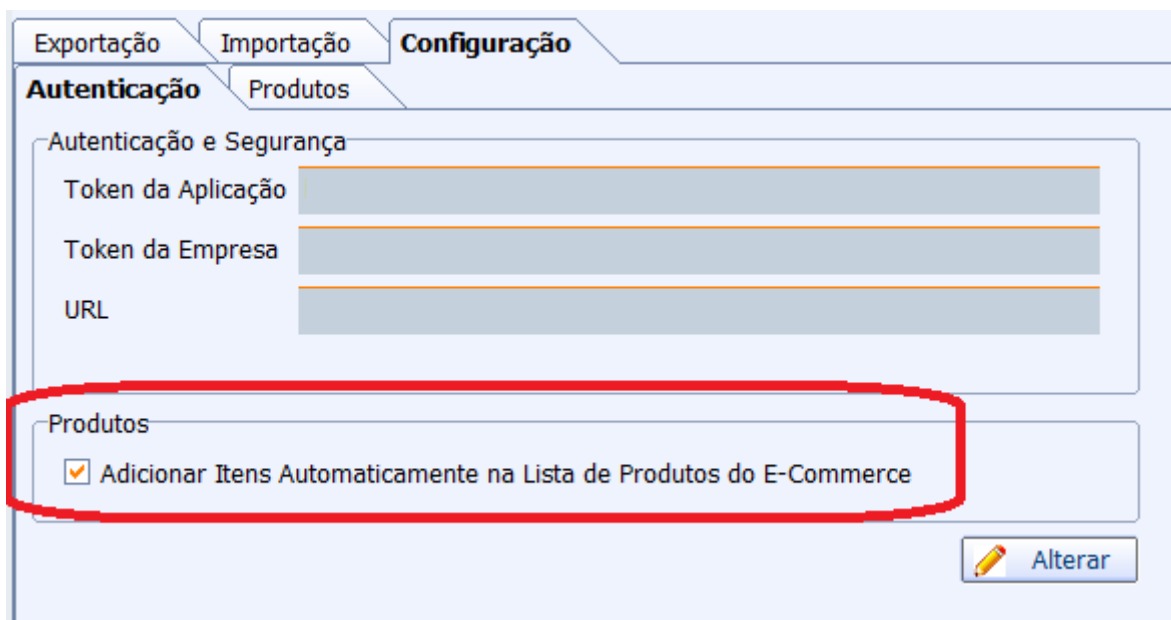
Exportação | Importação | Configuração

Autenticação | Produtos

Autenticação e Segurança

Token da Aplicação

Token da Empresa

URL

Produtos

Adicionar Itens Automaticamente na Lista de Produtos do E-Commerce

Alterar